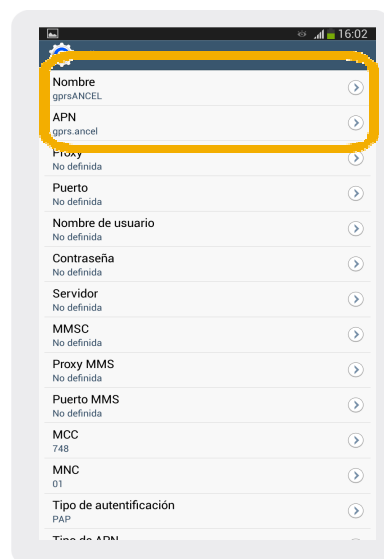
16:02

Nombre
gprsANCEL

APN
gprs.ancel

Proxy
No definida

Puerto
No definida

Nombre de usuario
No definida

Contraseña
No definida

Servidor
No definida

MMSC
No definida

Proxy MMS
No definida

Puerto MMS
No definida

MCC
748

MNC
01

Tipo de autentificación
PAP

Tipo de APN